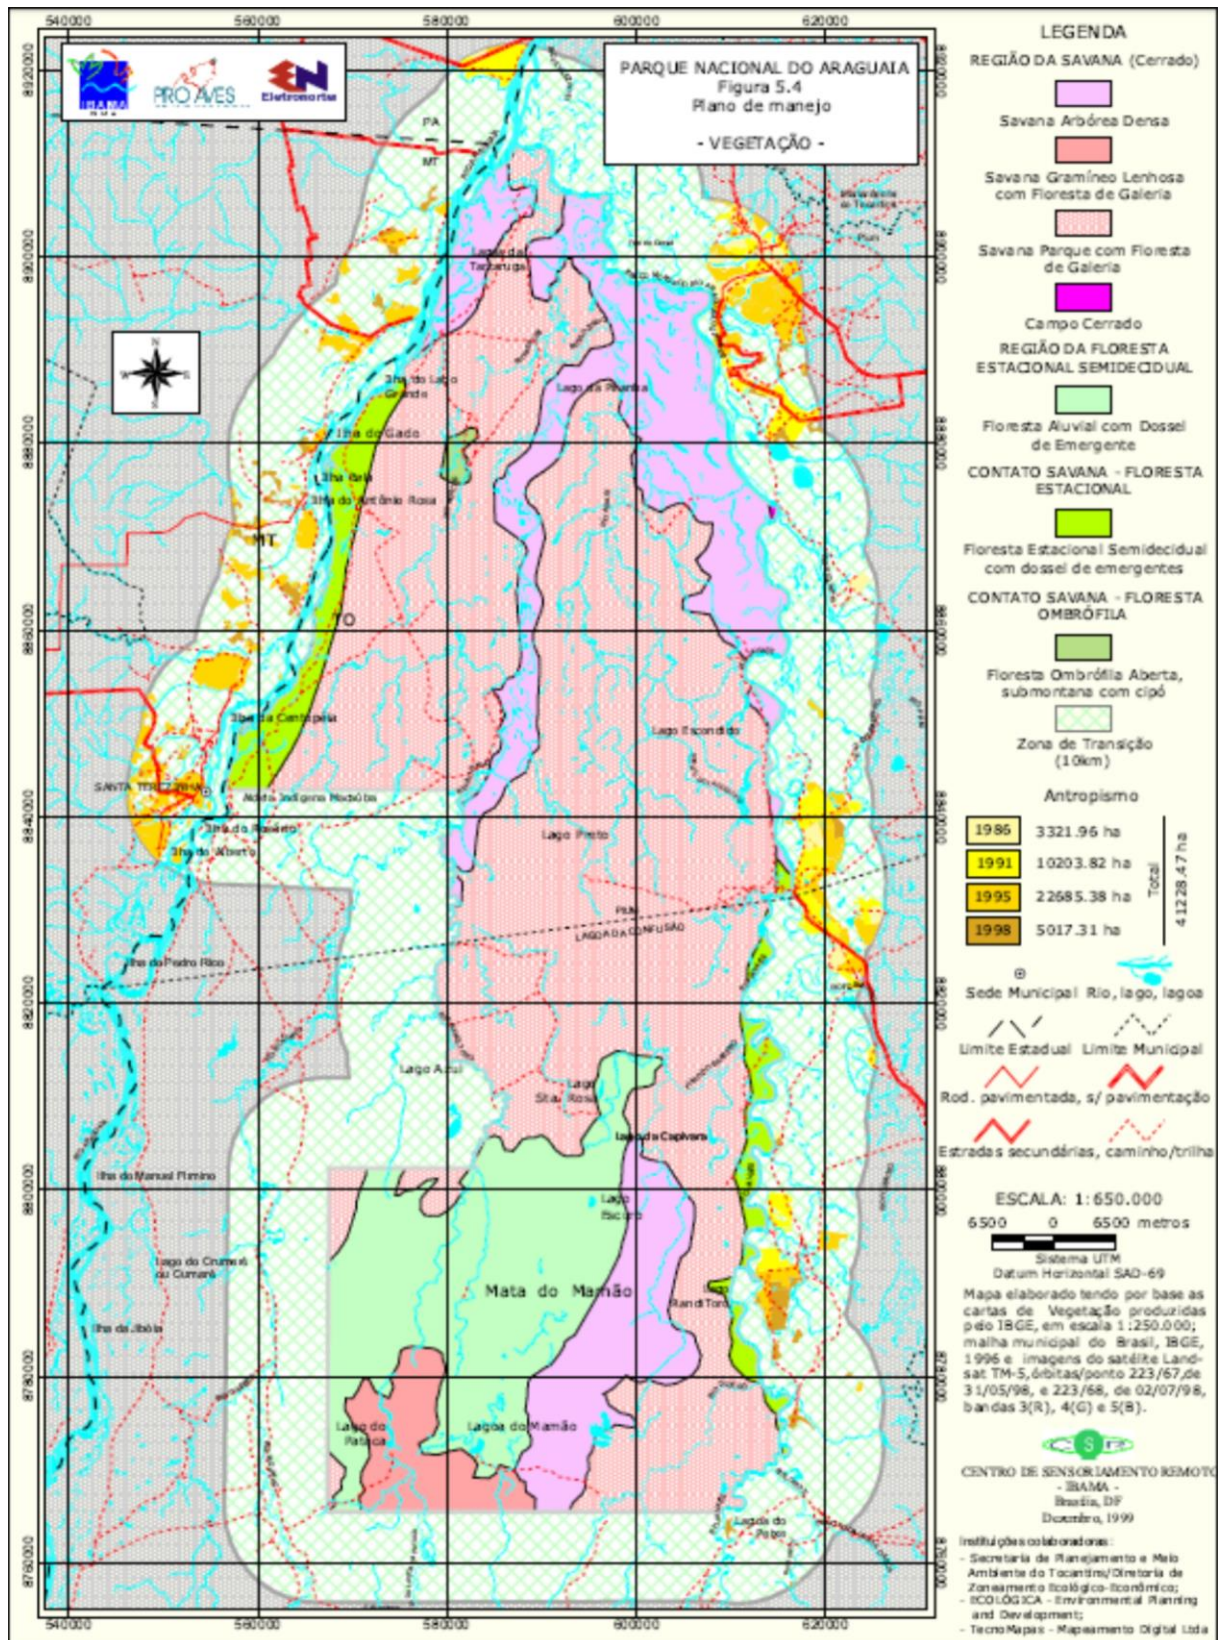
540000 560000 580000 600000 620000

IBAMA PRO AVES Eletronorte

PARQUE NACIONAL DO ARAGUAIA
Figura 5.4
Plano de manejo
- VEGETAÇÃO -

LEGENDA

REGIÃO DA SAVANA (Cerrado)

Savana Arbórea Densa

Savana Gramíneo Lenhosa com Floresta de Galeria

Savana Parque com Floresta de Galeria

Campo Cerrado

REGIÃO DA FLORESTA ESTACIONAL SEMIDECIDUAL

Floresta Aluvial com Dossel de Emergente

CONTATO SAVANA - FLORESTA ESTACIONAL

Floresta Estacional Semidecidual com dossel de emergentes

CONTATO SAVANA - FLORESTA OMBRÓFILA

Floresta Ombrófila Aberta, submontana com cipó

Zona de Transição (10km)

Antropismo

| 1986 | 3321.96 ha |
| 1991 | 10203.82 ha |
| 1995 | 22685.38 ha |
| 1998 | 5017.31 ha |

Total 41228.47 ha

Sede Municipal Rio, lago, lagoa

Limite Estadual Limite Municipal

Rod. pavimentada, s/ pavimentação

Estradas secundárias, caminho/trilha

ESCALA: 1:650.000
6500 0 6500 metros
Sistema UTM
Datum Horizontal SAD-69

Mapa elaborado tendo por base as cartas de Vegetação produzidas pelo IBGE, em escala 1:250.000; malha municipal do Brasil, IBGE, 1996 e imagens do satélite Landsat TM-5, órbitas/ponto 223/67, de 31/05/98, e 223/68, de 02/07/98, bandas 3(R), 4(G) e 5(B).

CSR
CENTRO DE SENSORIAMENTO REMOTO
- IBAMA -
Brasília, DF
Dezembro, 1999

Instituições colaboradoras:
- Secretaria de Planejamento e Meio Ambiente do Tocantins/Diretoria de Zoneamento Ecológico-Econômico;
- ECOLÓGICA - Environmental Planning and Development;
- TecnoMapas - Mapeamento Digital Ltda

PA MT TO
Lagoa da Tartaruga
Ilha do Lago Grande
Ilha do Gado
Ilha Bela
Ilha do Antônio Rosa
Lago da Piranha
Ilha da Cantagalo
SANTA TEREZINHA
Aldeia Indígena Macaúba
Ilha do Ribeiro
Ilha do Alberto
Lago Escondido
Lago Preto
LAGOA DA CONFUSÃO
Ilha do Pedro Rico
Lago Azul
Lago Sta. Rosa
Lagoa da Capivara
Ilha do Manuel Firmino
Lago Escuro
Lago do Crumaré ou Cumaré
Mata do Mamão
Randi Toro
Ilha da Jiboia
Lago do Pateca
Lagoa do Mamão
Lagoa do Pato

8920000 8900000 8880000 8860000 8840000 8820000 8800000 8780000 8760000